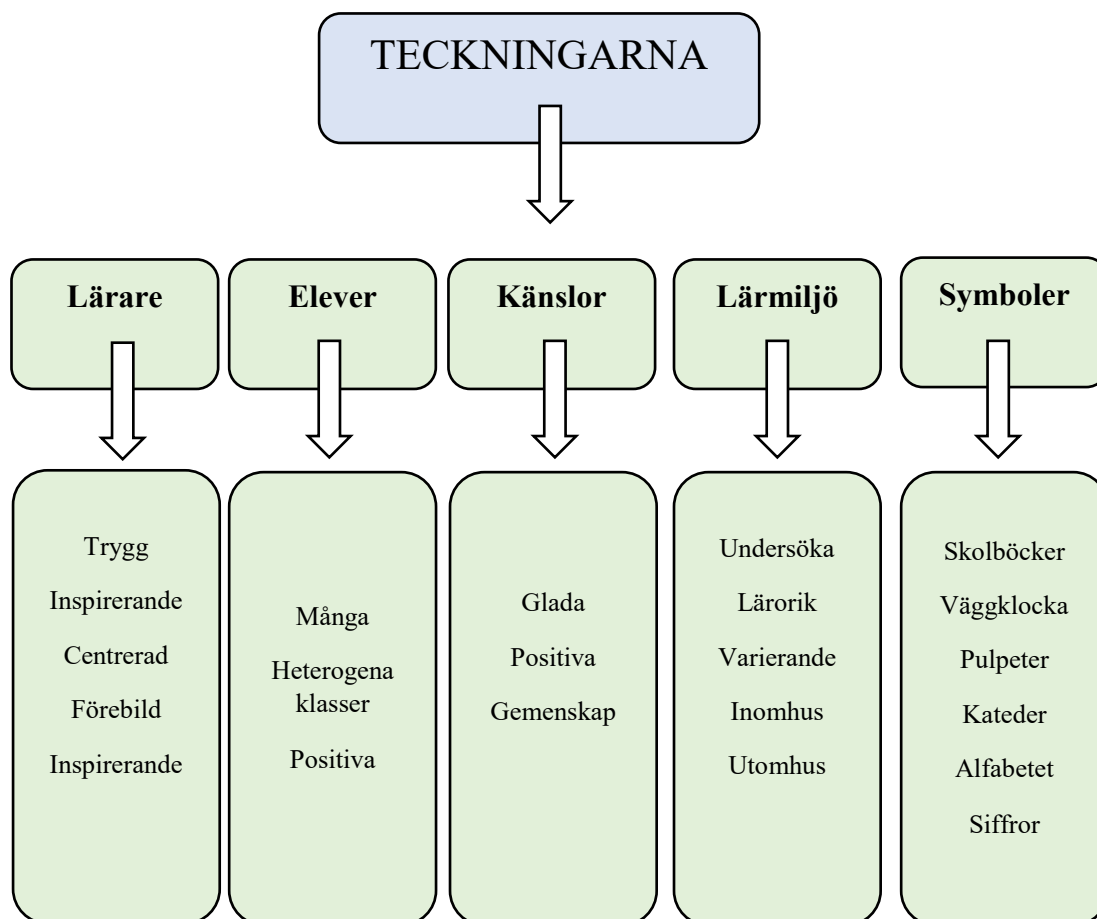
TECKNINGARNA

Lärare

Trygg
Inspirerande
Centrerad
Förebild
Inspirerande

Elever

Många
Heterogena klasser
Positiva

Känslor

Glada
Positiva
Gemenskap

Lärmiljö

Undersöka
Lärorik
Varierande
Inomhus
Utomhus

Symboler

Skolböcker
Väggklocka
Pulpeter
Kateder
Alfabetet
Siffror